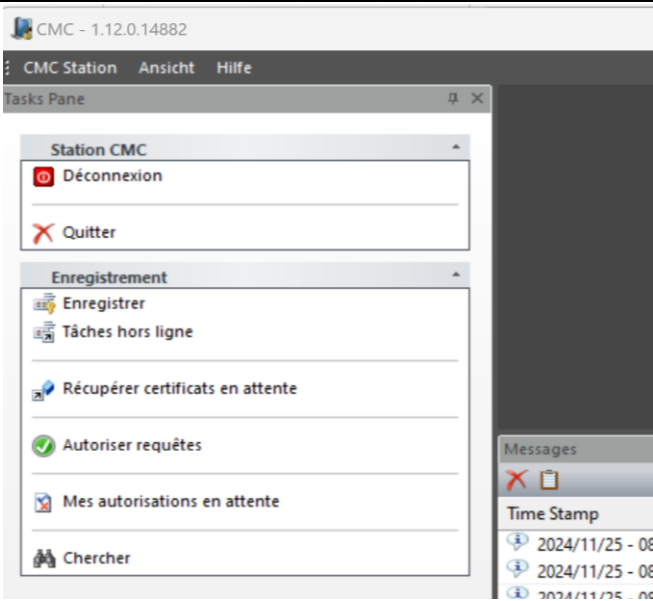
CMC - 1.12.0.14882

CMC Station Ansicht Hilfe

Tasks Pane

Station CMC

Déconnexion

Quitter

Enregistrement

Enregistrer

Tâches hors ligne

Récupérer certificats en attente

Autoriser requêtes

Mes autorisations en attente

Chercher

Messages

Time Stamp

2024/11/25 - 08

2024/11/25 - 08

2024/11/25 - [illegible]